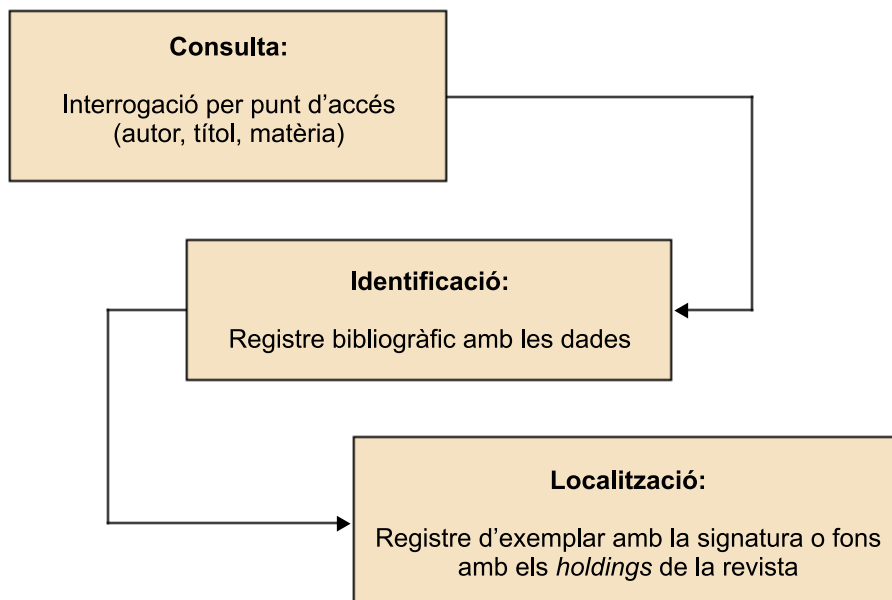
Consulta:

Interrogació per punt d’accés (autor, títol, matèria)

Identificació:

Registre bibliogràfic amb les dades

Localització:

Registre d’exemplar amb la signatura o fons amb els *holdings* de la revista